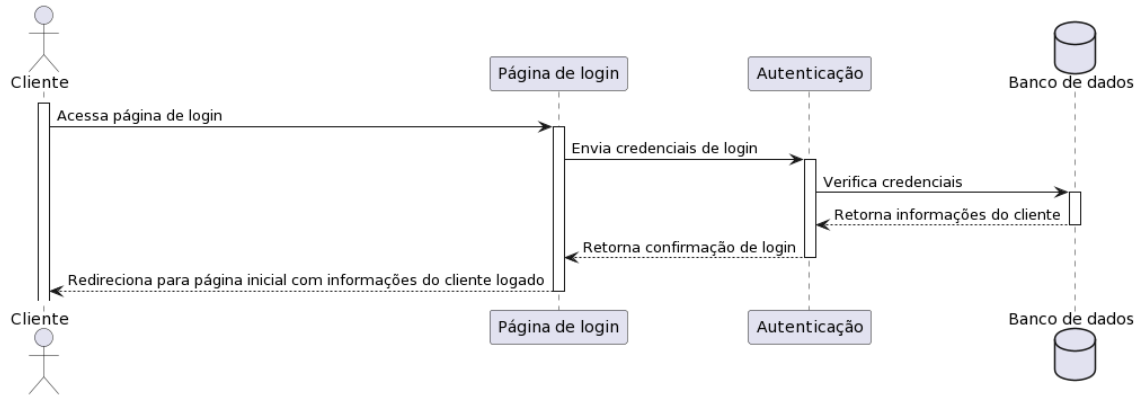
Cliente

Página de login

Autenticação

Banco de dados

Acessa página de login

Envia credenciais de login

Verifica credenciais

Retorna informações do cliente

Retorna confirmação de login

Redireciona para página inicial com informações do cliente logado

Cliente

Página de login

Autenticação

Banco de dados